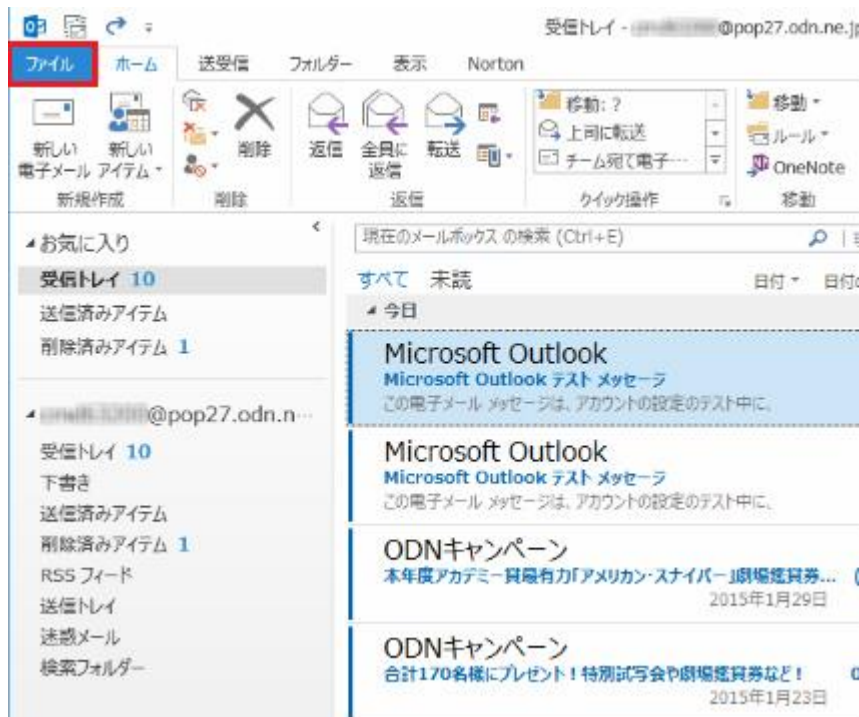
受信トレイ - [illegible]@pop27.odn.ne.jp

ファイル ホーム 送受信 フォルダー 表示 Norton

新しい電子メール 新しいアイテム 新規作成
削除 削除
返信 全員に返信 転送 返信
移動: ? 上司に転送 チーム宛て電子… クイック操作
移動 ルール OneNote 移動

お気に入り
受信トレイ 10
送信済みアイテム
削除済みアイテム 1

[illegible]@pop27.odn.n…
受信トレイ 10
下書き
送信済みアイテム
削除済みアイテム 1
RSS フィード
送信トレイ
迷惑メール
検索フォルダー

現在のメールボックス の検索 (Ctrl+E)
すべて 未読
日付 日付
今日

Microsoft Outlook
Microsoft Outlook テスト メッセージ
この電子メール メッセージは、アカウントの設定のテスト中に、

Microsoft Outlook
Microsoft Outlook テスト メッセージ
この電子メール メッセージは、アカウントの設定のテスト中に、

ODNキャンペーン
本年度アカデミー賞最有力「アメリカン・スナイパー」劇場鑑賞券…
2015年1月29日

ODNキャンペーン
合計170名様にプレゼント！特別試写会や劇場鑑賞券など！
2015年1月23日